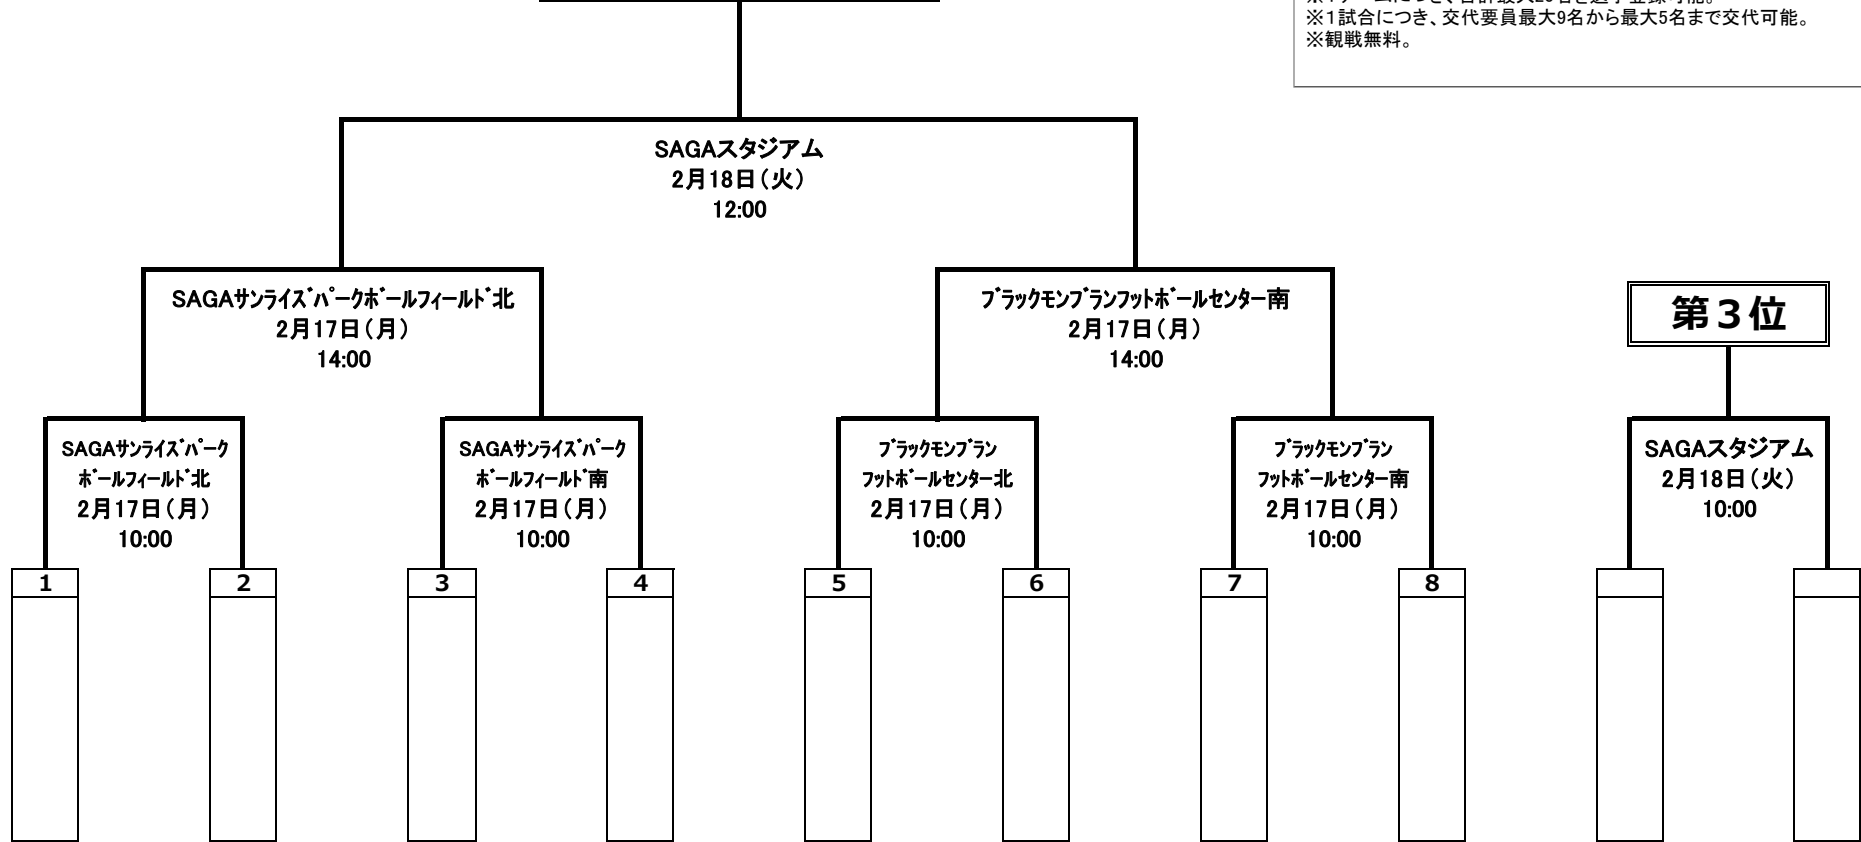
※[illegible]
※1試合につき、交代要員最大9名から最大5名まで交代可能。
※観戦無料。

SAGAスタジアム
2月18日（火）
12:00

SAGAサンライズパークボールフィールド北
2月17日（月）
14:00

ブラックモンブランフットボールセンター南
2月17日（月）
14:00

第３位

SAGAサンライズパーク
ボールフィールド北
2月17日（月）
10:00

SAGAサンライズパーク
ボールフィールド南
2月17日（月）
10:00

ブラックモンブラン
フットボールセンター北
2月17日（月）
10:00

ブラックモンブラン
フットボールセンター南
2月17日（月）
10:00

SAGAスタジアム
2月18日（火）
10:00

1
2
3
4
5
6
7
8